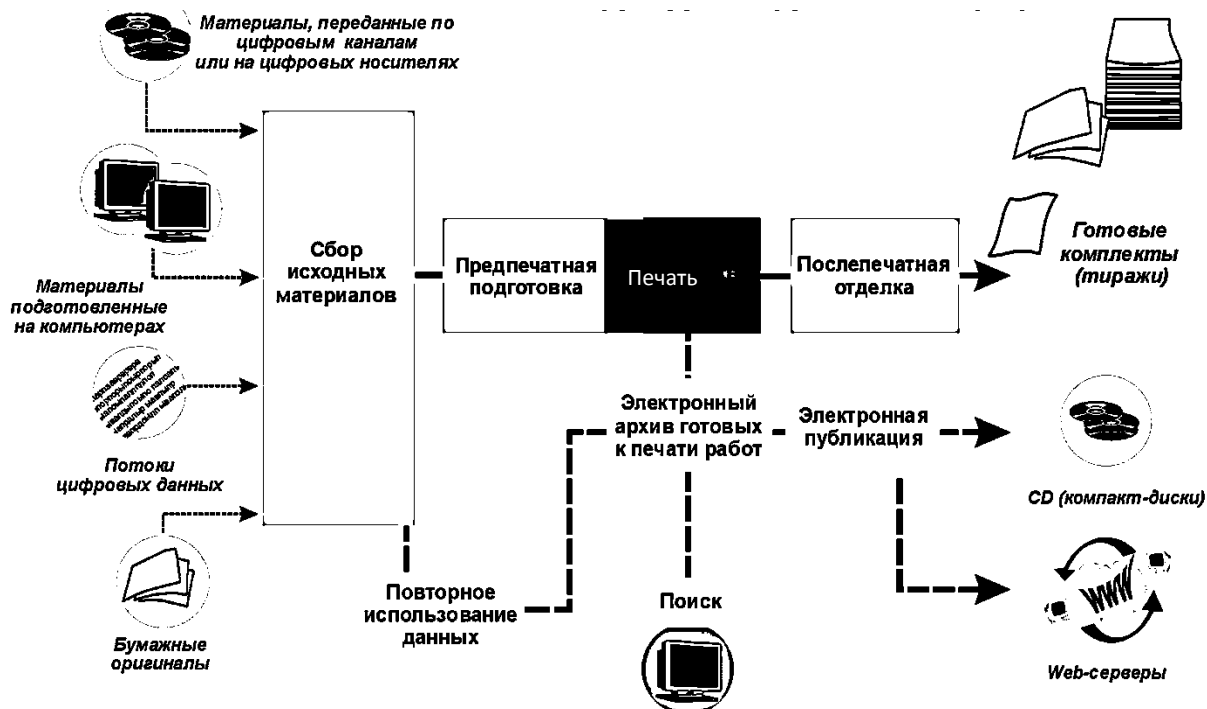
Материалы, переданные по цифровым каналам или на цифровых носителях

Материалы подготовленные на компьютерах

Потоки цифровых данных

Бумажные оригиналы

Сбор исходных материалов

Предпечатная подготовка

Печать

Послепечатная отделка

Готовые комплекты (тиражи)

Электронный архив готовых к печати работ

Электронная публикация

CD (компакт-диски)

Web-серверы

WWW

Повторное использование данных

Поиск